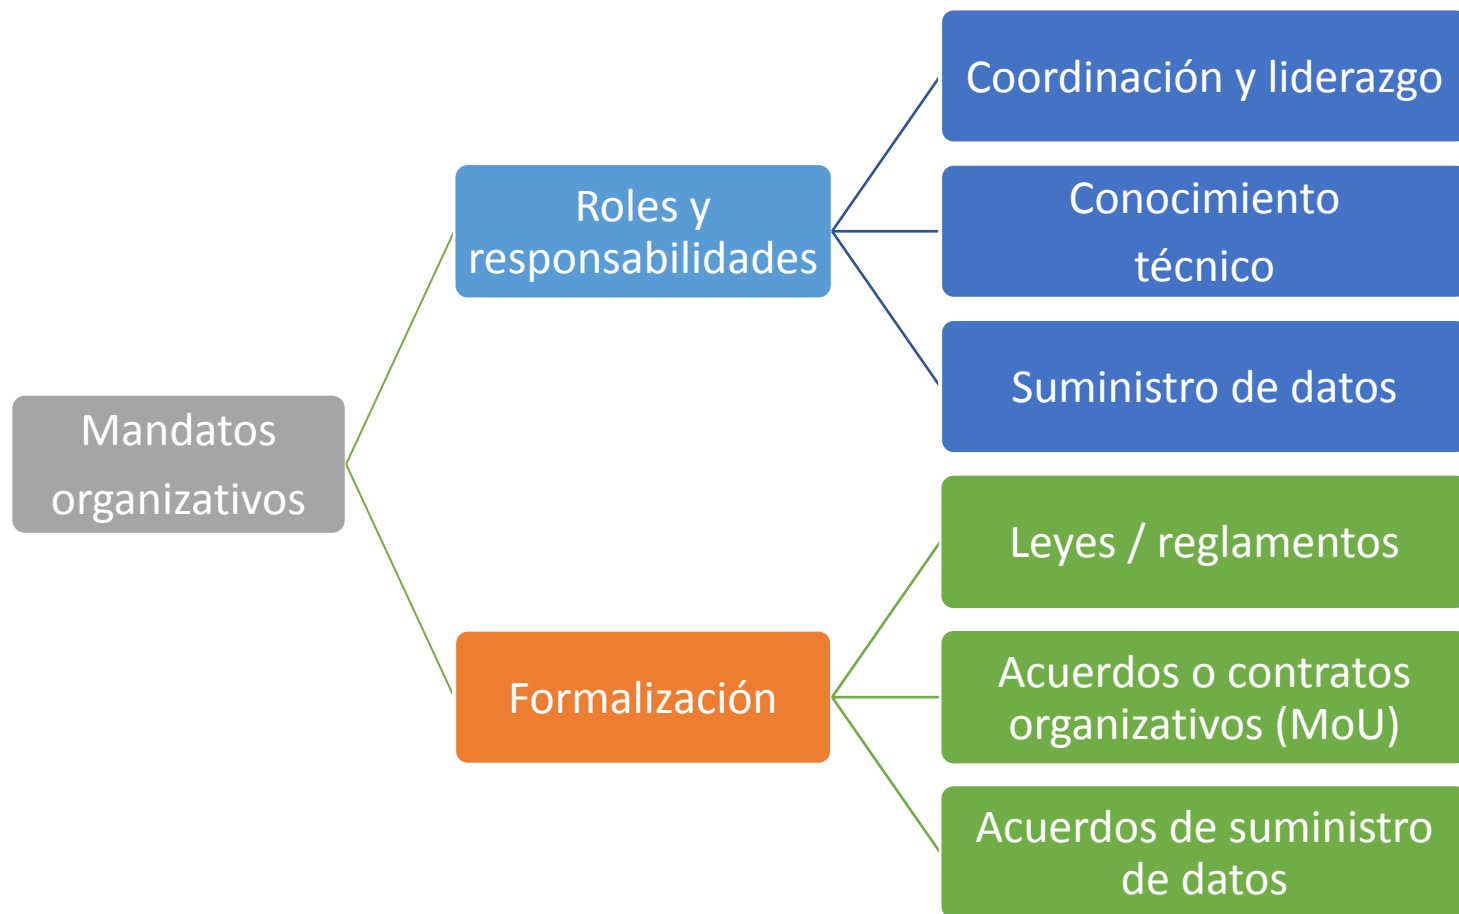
Mandatos organizativos

Roles y responsabilidades

Coordinación y liderazgo

Conocimiento técnico

Suministro de datos

Formalización

Leyes / reglamentos

Acuerdos o contratos organizativos (MoU)

Acuerdos de suministro de datos